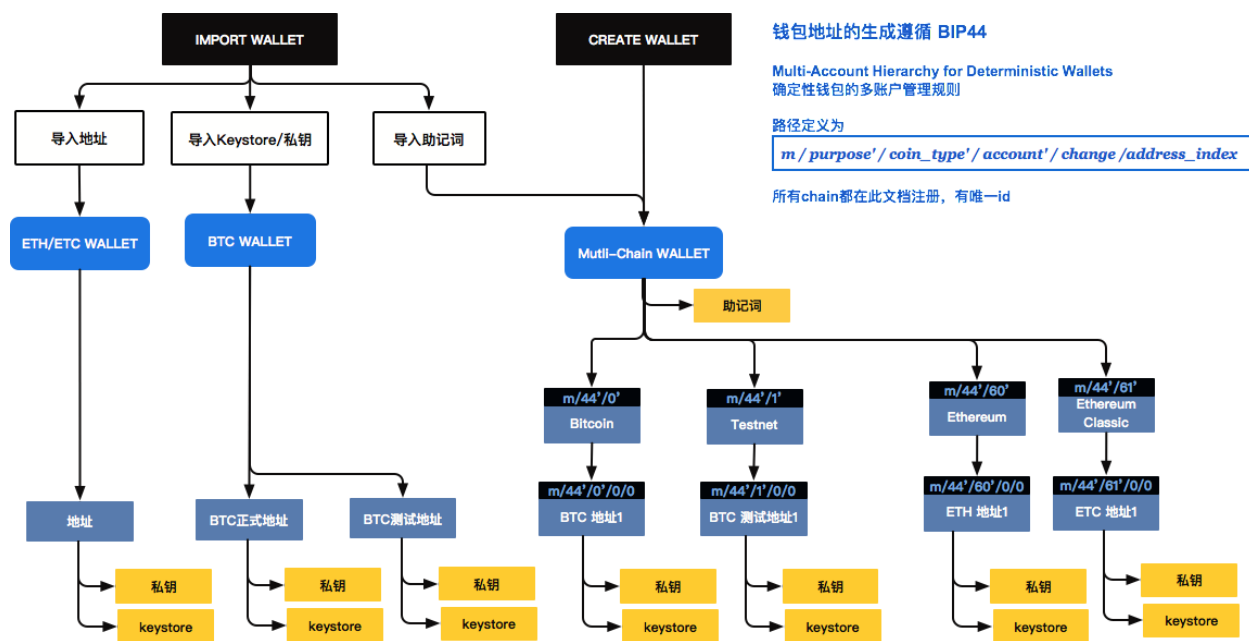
IMPORT WALLET

CREATE WALLET

钱包地址的生成遵循 BIP44

Multi-Account Hierarchy for Deterministic Wallets
确定性钱包的多账户管理规则

路径定义为

m / purpose' / coin_type' / account' / change /address_index

所有chain都在此文档注册，有唯一id

导入地址

导入Keystore/私钥

导入助记词

ETH/ETC WALLET

BTC WALLET

Mutli-Chain WALLET

助记词

m/44'/0'
Bitcoin

m/44'/1'
Testnet

m/44'/60'
Ethereum

m/44'/61'
Ethereum Classic

地址

BTC正式地址

BTC测试地址

m/44'/0'/0/0
BTC 地址1

m/44'/1'/0/0
BTC 测试地址1

m/44'/60'/0/0
ETH 地址1

m/44'/61'/0/0
ETC 地址1

私钥
keystore

私钥
keystore

私钥
keystore

私钥
keystore

私钥
keystore

私钥
keystore

私钥
keystore